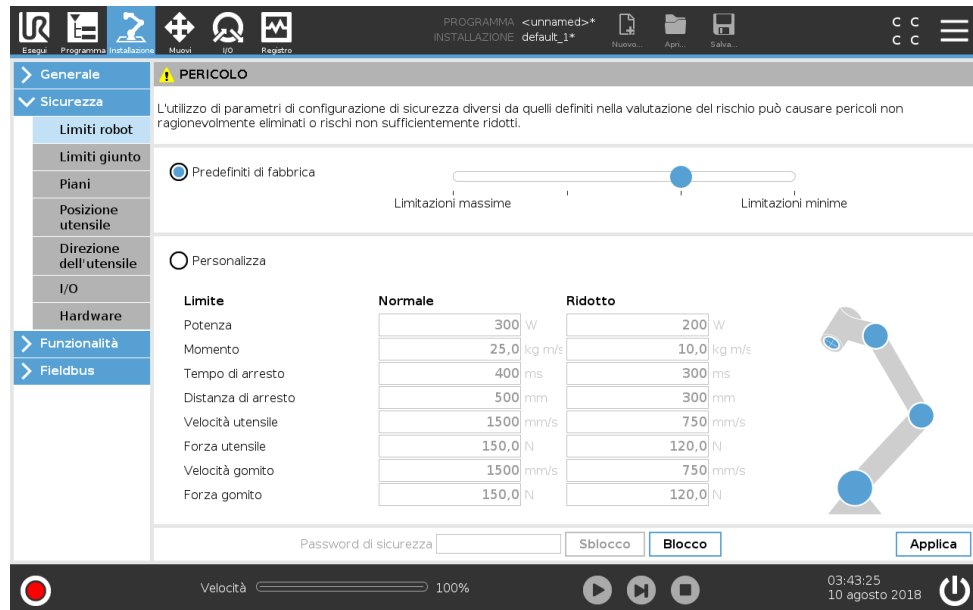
Esegui Programma Installazione Muovi I/O Registro

PROGRAMMA <unnamed>*
INSTALLAZIONE default_1*

Nuovo... Apri... Salva...

C C
C C

Generale
Sicurezza
Limiti robot
Limiti giunto
Piani
Posizione utensile
Direzione dell'utensile
I/O
Hardware
Funzionalità
Fieldbus

PERICOLO

L'utilizzo di parametri di configurazione di sicurezza diversi da quelli definiti nella valutazione del rischio può causare pericoli non ragionevolmente eliminati o rischi non sufficientemente ridotti.

Predefiniti di fabbrica

Limitazioni massime Limitazioni minime

Personalizza

| Limite | Normale | Ridotto |
|---|---|---|
| Potenza | 300 W | 200 W |
| Momento | 25,0 kg m/s | 10,0 kg m/s |
| Tempo di arresto | 400 ms | 300 ms |
| Distanza di arresto | 500 mm | 300 mm |
| Velocità utensile | 1500 mm/s | 750 mm/s |
| Forza utensile | 150,0 N | 120,0 N |
| Velocità gomito | 1500 mm/s | 750 mm/s |
| Forza gomito | 150,0 N | 120,0 N |

Password di sicurezza Sblocco Blocco Applica

Velocità 100%

03:43:25
10 agosto 2018